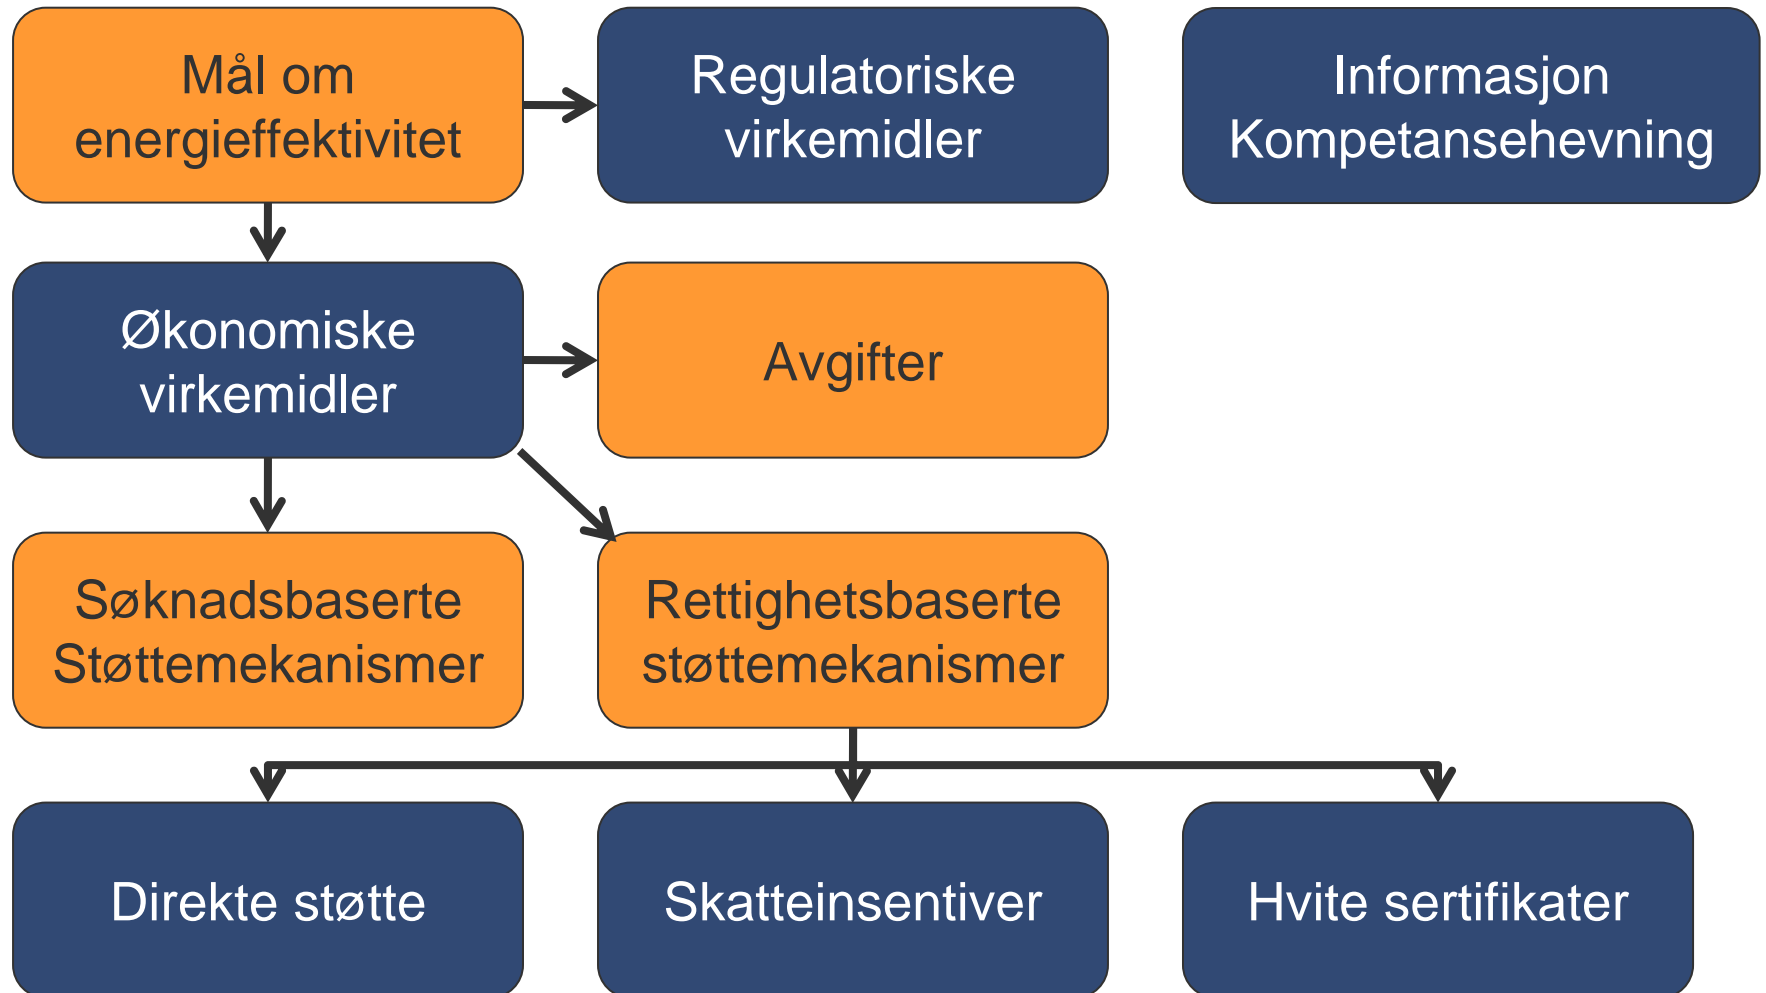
Mål om energieffektivitet

Regulatoriske virkemidler

Informasjon Kompetansehevning

Økonomiske virkemidler

Avgifter

Søknadsbaserte Støttemekanismer

Rettighetsbaserte støttemekanismer

Direkte støtte

Skatteinsentiver

Hvite sertifikater